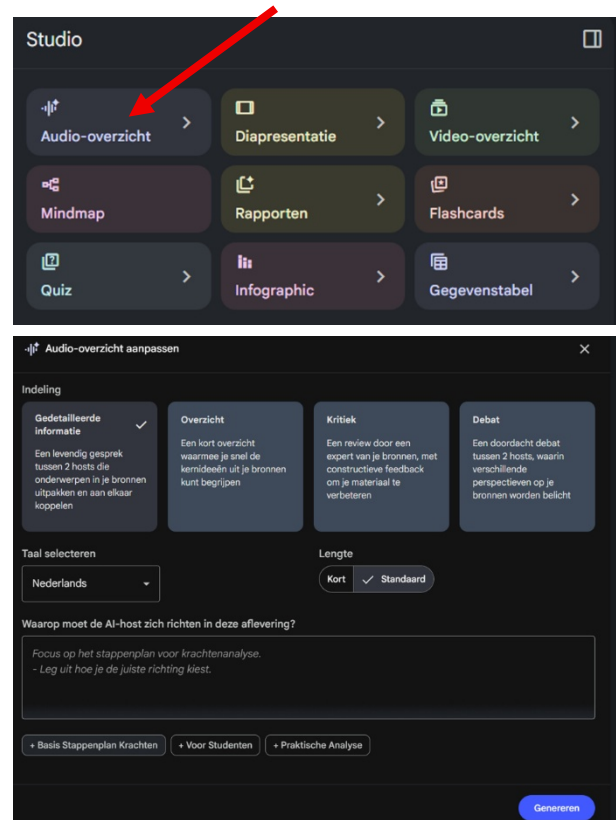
Studio

Audio-overzicht
Diapresentatie
Video-overzicht
Mindmap
Rapporten
Flashcards
Quiz
Infographic
Gegevenstabel

Audio-overzicht aanpassen

Indeling

Gedetailleerde informatie
Een levendig gesprek tussen 2 hosts die onderwerpen in je bronnen uitpakken en aan elkaar koppelen

Overzicht
Een kort overzicht waarmee je snel de kernideeën uit je bronnen kunt begrijpen

Kritiek
Een review door een expert van je bronnen, met constructieve feedback om je materiaal te verbeteren

Debat
Een doordacht debat tussen 2 hosts, waarin verschillende perspectieven op je bronnen worden belicht

Taal selecteren
Nederlands

Lengte
Kort
Standaard

Waarop moet de AI-host zich richten in deze aflevering?

Focus op het stappenplan voor krachtenanalyse.
- Leg uit hoe je de juiste richting kiest.

+ Basis Stappenplan Krachten
+ Voor Studenten
+ Praktische Analyse

Genereren